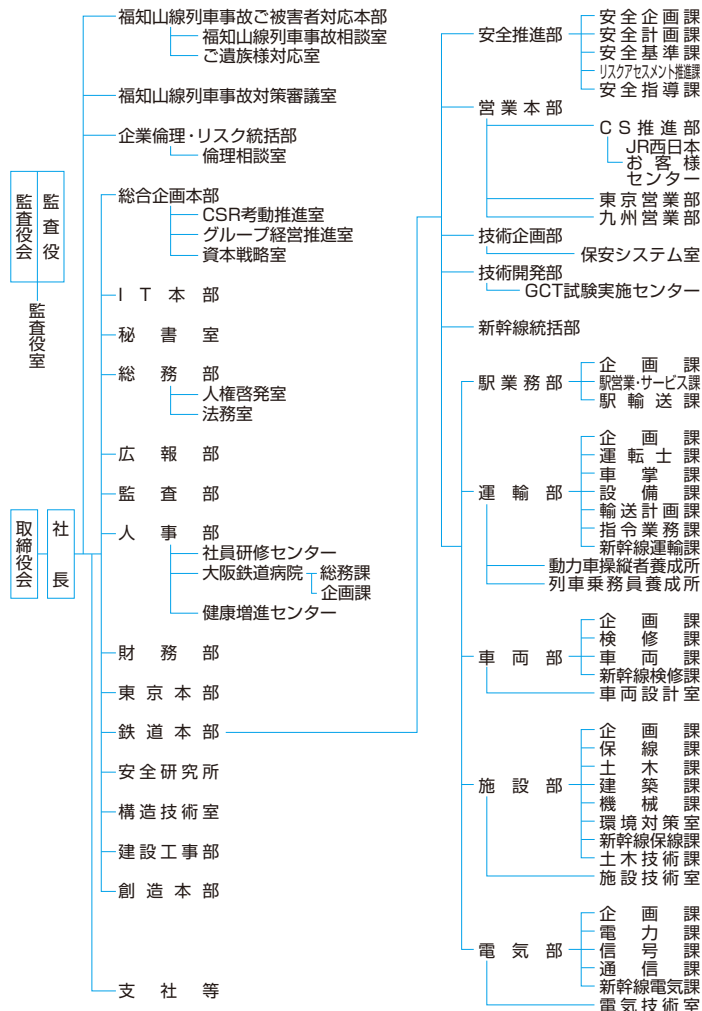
監査役会

監査役

監査役室

取締役会

社長

福知山線列車事故ご被害者対応本部
福知山線列車事故相談室
ご遺族様対応室

福知山線列車事故対策審議室

企業倫理・リスク統括部
倫理相談室

総合企画本部
CSR考動推進室
グループ経営推進室
資本戦略室

IT本部

秘書室

総務部
人権啓発室
法務室

広報部

監査部

人事部
社員研修センター
大阪鉄道病院
総務課
企画課
健康増進センター

財務部

東京本部

鉄道本部

安全研究所

構造技術室

建設工事部

創造本部

支社等

安全推進部
安全企画課
安全計画課
安全基準課
リスクアセスメント推進課
安全指導課

営業本部
CS推進部
JR西日本お客様センター
東京営業部
九州営業部

技術企画部
保安システム室

技術開発部
GCT試験実施センター

新幹線統括部

駅業務部
企画課
駅営業・サービス課
駅輸送課

運輸部
企画課
運転士課
車掌課
設備課
輸送計画課
指令業務課
新幹線運輸課
動力車操縦者養成所
列車乗務員養成所

車両部
企画課
検修課
車両課
新幹線検修課
車両設計室

施設部
企画課
保線課
土木課
建築課
機械課
環境対策室
新幹線保線課
土木技術課
施設技術室

電気部
企画課
電力課
信号課
通信課
新幹線電気課
電気技術室